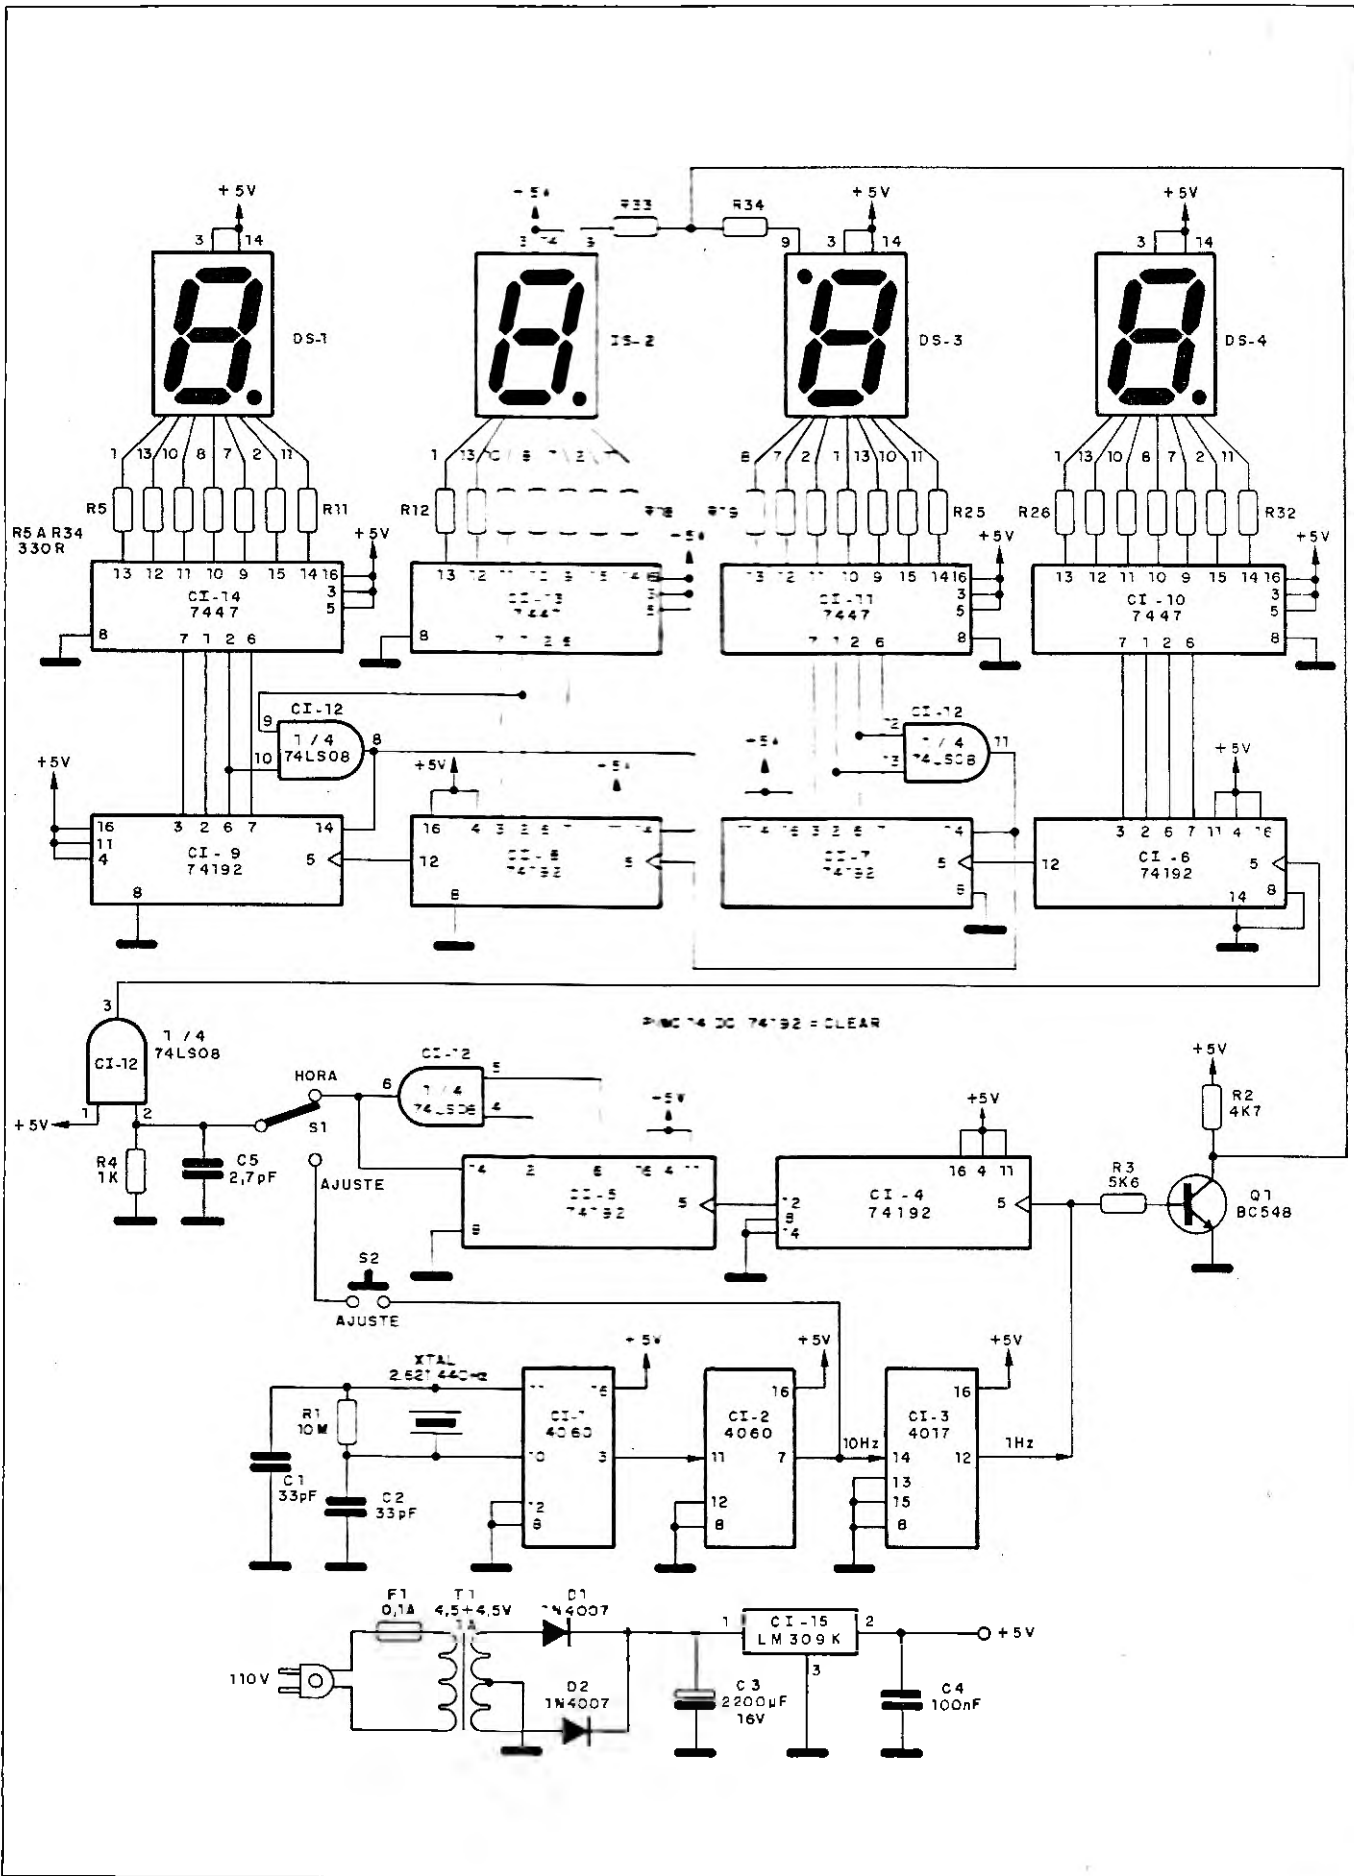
+5V
3 14
DS-1
1 13 10 8 7 2 11
R5 R11
R5 A R34
330R
+5V
13 12 11 10 9 15 14 16
3
5
CI-14
7447
8
7 1 2 6

+5V
3 14 3
R33 R34
DS-2
1 13 10 8 7 2 11
R12 R18 R19
+5V
13 12 11 10 9 15 14 16
3
5
CI-13
7447
8
7 1 2 6

9 3 14
+5V
DS-3
8 7 2 1 13 10 11
R25
+5V
13 12 11 10 9 15 14 16
3
5
CI-11
7447
8
7 1 2 6

+5V
3 14
DS-4
1 13 10 8 7 2 11
R26 R32
+5V
13 12 11 10 9 15 14 16
3
5
CI-10
7447
8
7 1 2 6

CI-12
9
1/4
74LS08
8
10

CI-12
12
1/4
74LS08
11
13

+5V
+5V
+5V
+5V
+5V

16
11
4
3 2 6 7
14
CI-9
74192
5
8

16 4 3 2 6 7 14
12
CI-8
74192
5
8

14 16 3 2 6 7 14
CI-7
74192
5
8

3 2 6 7 11 4 16
12
CI-6
74192
5
8
14

3
1/4
74LS08
CI-12
1
2
+5V
R4
1K
C5
2,7pF

PINO 14 DO 74192 = CLEAR

HORA
S1
AJUSTE
6
CI-12
1/4
74LS08
5
4

+5V
14 2 6 16 4 11
CI-5
74192
5
8

+5V
16 4 11
CI-4
74192
12
8
14
5

+5V
R2
4K7
R3
5K6
Q1
BC548

S2
AJUSTE

XTAL
2.621.440Hz
R1
10M
C1
33pF
C2
33pF
+5V
11 16
CI-1
4060
10 3
12
8

+5V
16
CI-2
4060
11 7
12
8
10Hz

+5V
16
CI-3
4017
14 12
13
15
8
1Hz

F1
0,1A
T1
4,5+4,5V
1A
D1
1N4007
D2
1N4007
110V
C3
2200µF
16V
1
CI-15
LM309K
2
3
+5V
C4
100nF